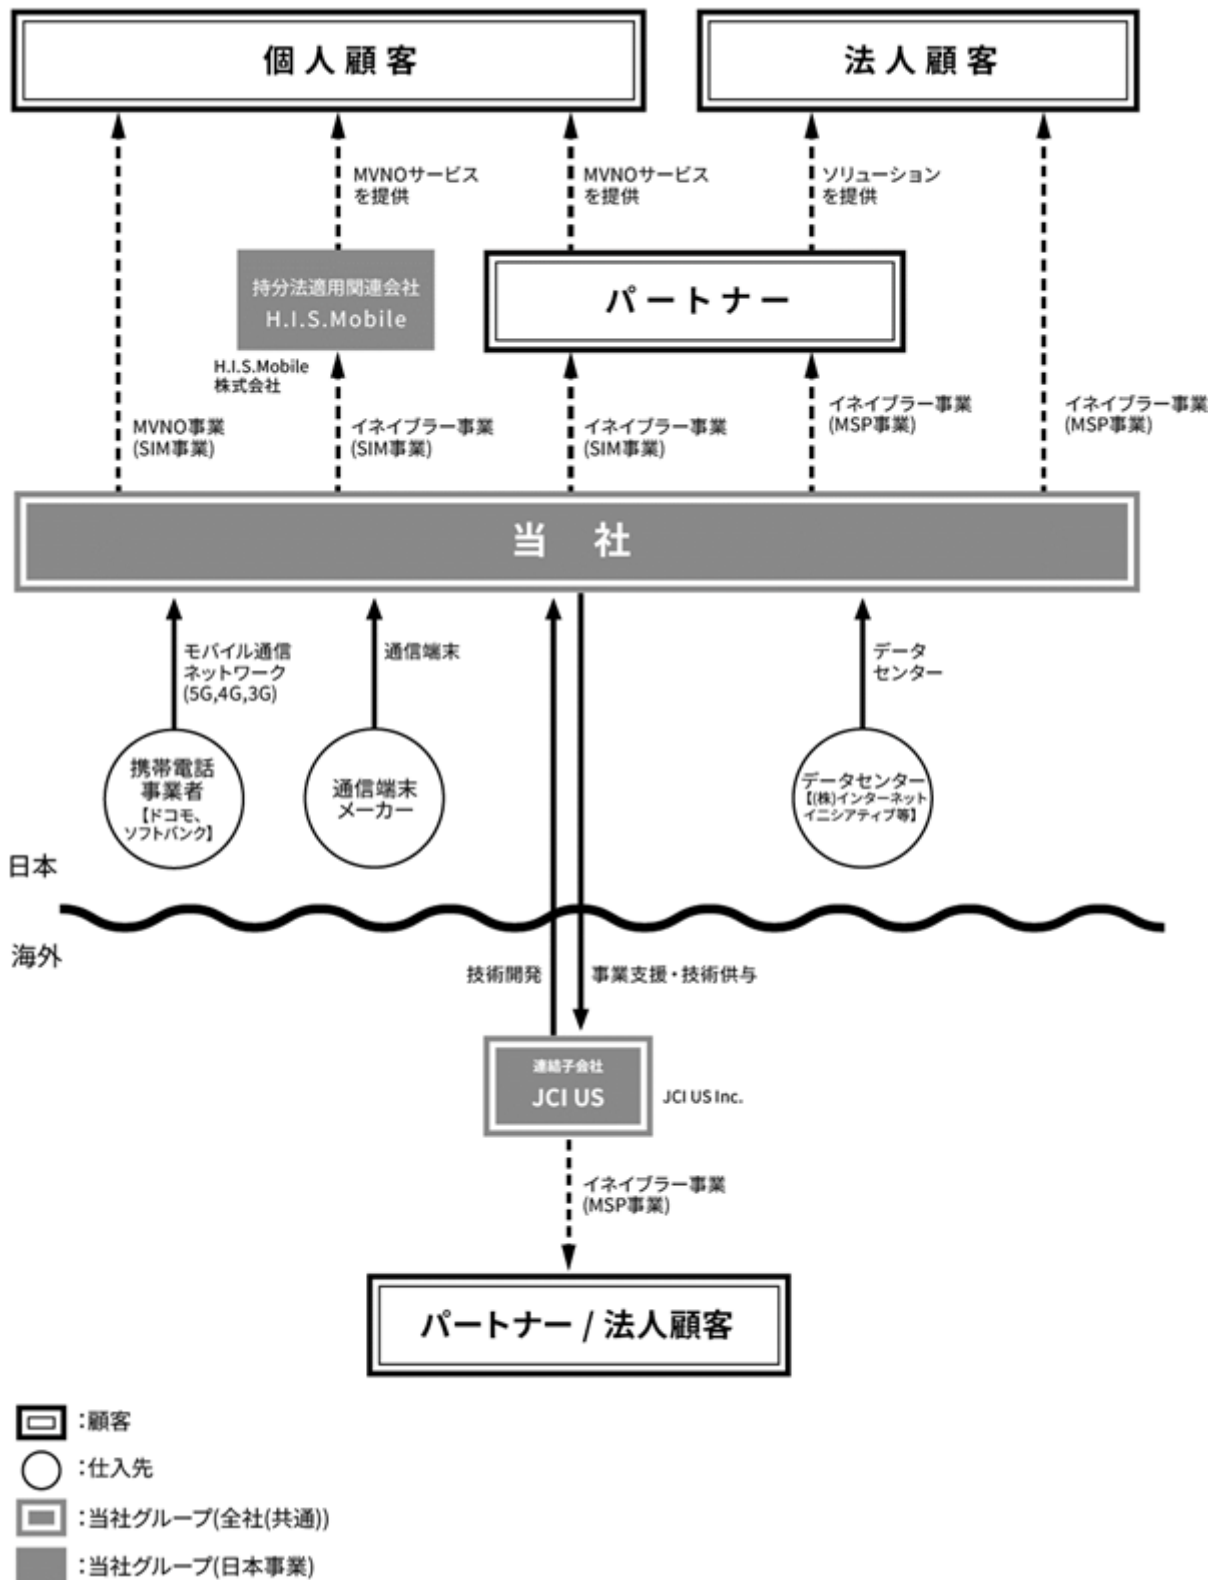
個人顧客

法人顧客

MVNOサービスを提供

MVNOサービスを提供

ソリューションを提供

持分法適用関連会社
H.I.S.Mobile

パートナー

H.I.S.Mobile株式会社

MVNO事業
(SIM事業)

イネイブラー事業
(SIM事業)

イネイブラー事業
(SIM事業)

イネイブラー事業
(MSP事業)

イネイブラー事業
(MSP事業)

当　社

モバイル通信ネットワーク
(5G,4G,3G)

通信端末

データセンター

携帯電話事業者
【ドコモ、ソフトバンク】

通信端末メーカー

データセンター
【(株)インターネットイニシアティブ等】

日本

海外

技術開発

事業支援・技術供与

連結子会社
JCI US

JCI US Inc.

イネイブラー事業
(MSP事業)

パートナー / 法人顧客

:顧客
:仕入先
:当社グループ(全社(共通))
:当社グループ(日本事業)